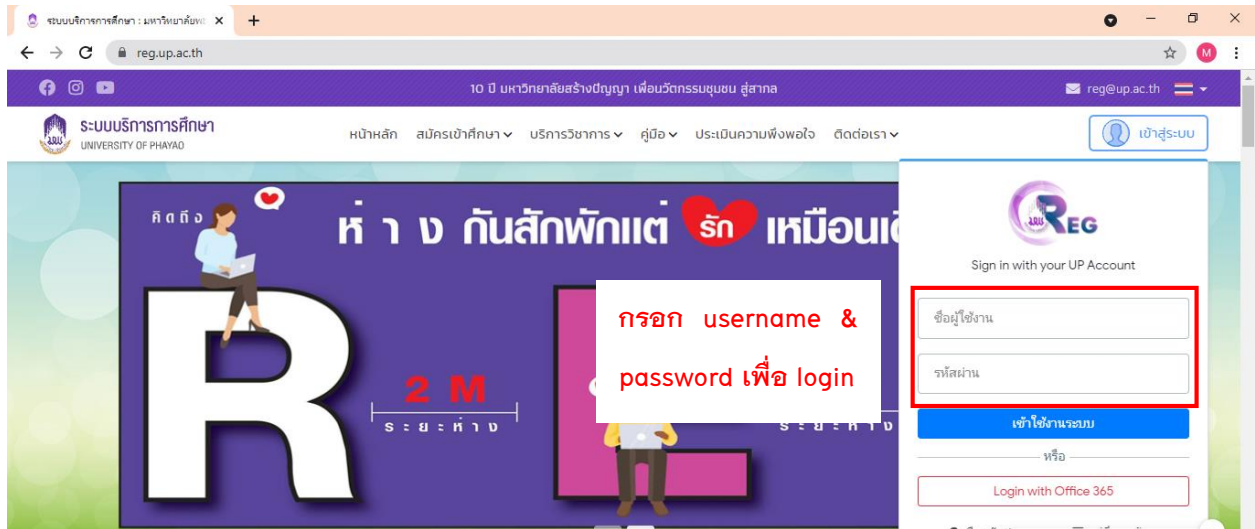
ระบบบริการการศึกษา : มหาวิทยาลัยพ ×
+
reg.up.ac.th
M

10 ปี มหาวิทยาลัยสร้างปัญญา เพื่อนวัตกรรมชุมชน สู่สากล
reg@up.ac.th

ระบบบริการการศึกษา
UNIVERSITY OF PHAYAO
หน้าหลัก สมัครเข้าศึกษา บริการวิชาการ คู่มือ ประเมินความพึงพอใจ ติดต่อเรา
เข้าสู่ระบบ

คิดถึง
ห่าง กันสักพักแต่ รัก เหมือนเ
R
2 M
ระยะห่าง
ระยะห่าง

กรอก username & password เพื่อ login

REG
Sign in with your UP Account
ชื่อผู้ใช้งาน
รหัสผ่าน
เข้าใช้งานระบบ
หรือ
Login with Office 365